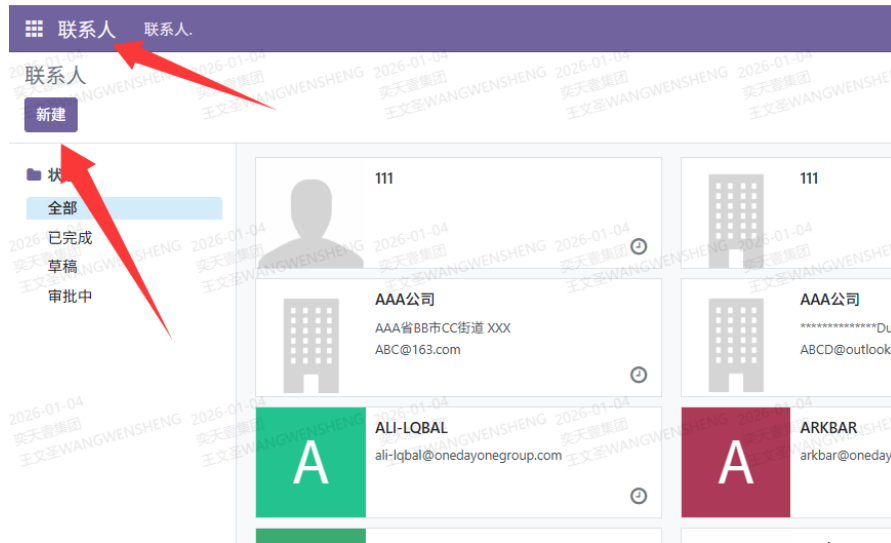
联系人 联系人.

联系人

新建

状

全部

已完成

草稿

审批中

111

111

AAA公司

AAA省BB市CC街道 XXX

ABC@163.com

AAA公司

**************Du

ABCD@outlook

A

ALI-LQBAL

ali-lqbal@onedayonegroup.com

A

ARKBAR

arkbar@oneday

2026-01-04 奕天壹集团 王文圣WANGWENSHENG